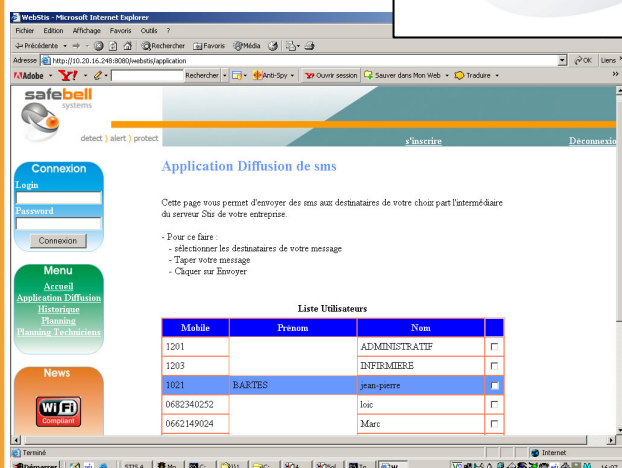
WebStis - Microsoft Internet Explorer
Fichier Edition Affichage Favoris Outils ?
Précédente Rechercher Favoris Média
Adresse http://10.20.16.248:8080/webstis/application
OK Liens
Adobe Y! Rechercher Anti-Spy Ouvrir session Sauver dans Mon Web Traduire

safebell systems
detect alert protect
s'inscrire Déconnexion

Connexion
Login
Password
Connexion

Menu
Accueil
Application Diffusion
Historique
Planning
Planning Techniciens

News
WiFi Compliant

Application Diffusion de sms

Cette page vous permet d'envoyer des sms aux destinataires de votre choix part l'intermédiaire du serveur Stis de votre entreprise.

- Pour ce faire :
- sélectionner les destinataires de votre message
- Taper votre message
- Cliquer sur Envoyer

Liste Utilisateurs

| Mobile | Prénom | Nom | |
|---|---|---|---|
| 1201 | | ADMINISTRATIF | |
| 1203 | | INFIRMIERE | |
| 1021 | BARTES | jean-pierre | |
| 0682340252 | | loic | |
| 0662149024 | | Marc | |

Terminé
Internet
Démarrer